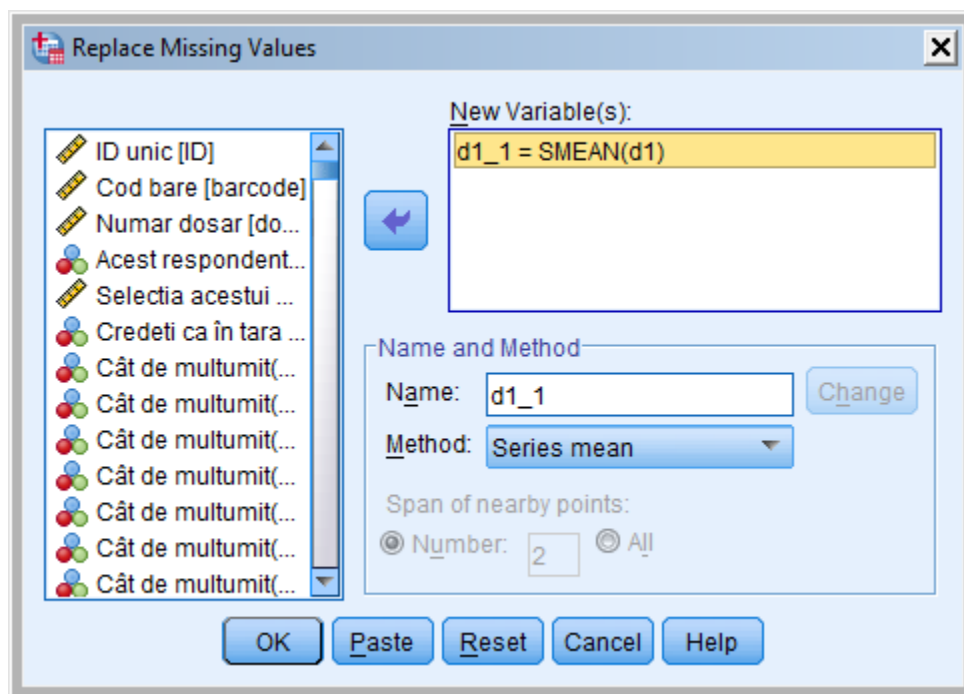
Replace Missing Values

ID unic [ID]
Cod bare [barcode]
Numar dosar [do...
Acest respondent...
Selectia acestui ...
Credeti ca în tara ...
Cât de multumit(...
Cât de multumit(...
Cât de multumit(...
Cât de multumit(...
Cât de multumit(...
Cât de multumit(...
Cât de multumit(...

New Variable(s):
d1_1 = SMEAN(d1)

Name and Method
Name: d1_1
Change
Method: Series mean
Span of nearby points:
Number: 2
All

OK Paste Reset Cancel Help